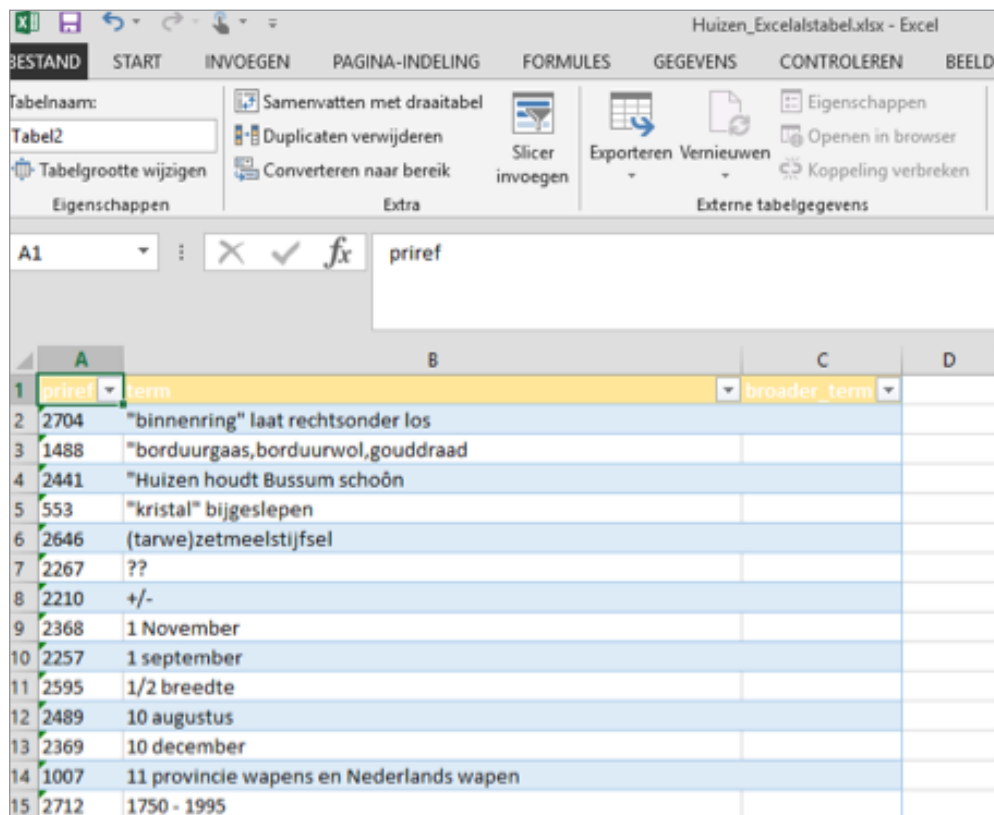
Huizen_Excelalstabel.xlsx - Excel

BESTAND START INVOEGEN PAGINA-INDELING FORMULES GEGEVENS CONTROLEREN BEELD

Tabelnaam:
Tabel2
Tabelgrootte wijzigen
Eigenschappen

Samenvatten met draaitabel
Duplicaten verwijderen
Converteren naar bereik
Extra

Slicer invoegen

Exporteren Vernieuwen
Eigenschappen
Openen in browser
Koppeling verbreken
Externe tabelgegevens

A1 $f_x$ priref

| | A | B | C | D |
|---|---|---|---|---|
| 1 | priref | term | broader_term | |
| 2 | 2704 | "binnenring" laat rechtsonder los | | |
| 3 | 1488 | "borduurgaas,borduurwol,gouddraad | | |
| 4 | 2441 | "Huizen houdt Bussum schoôn | | |
| 5 | 553 | "kristal" bijgeslepen | | |
| 6 | 2646 | (tarwe)zetmeelstijfsel | | |
| 7 | 2267 | ?? | | |
| 8 | 2210 | +/- | | |
| 9 | 2368 | 1 November | | |
| 10 | 2257 | 1 september | | |
| 11 | 2595 | 1/2 breedte | | |
| 12 | 2489 | 10 augustus | | |
| 13 | 2369 | 10 december | | |
| 14 | 1007 | 11 provincie wapens en Nederlands wapen | | |
| 15 | 2712 | 1750 - 1995 | | |